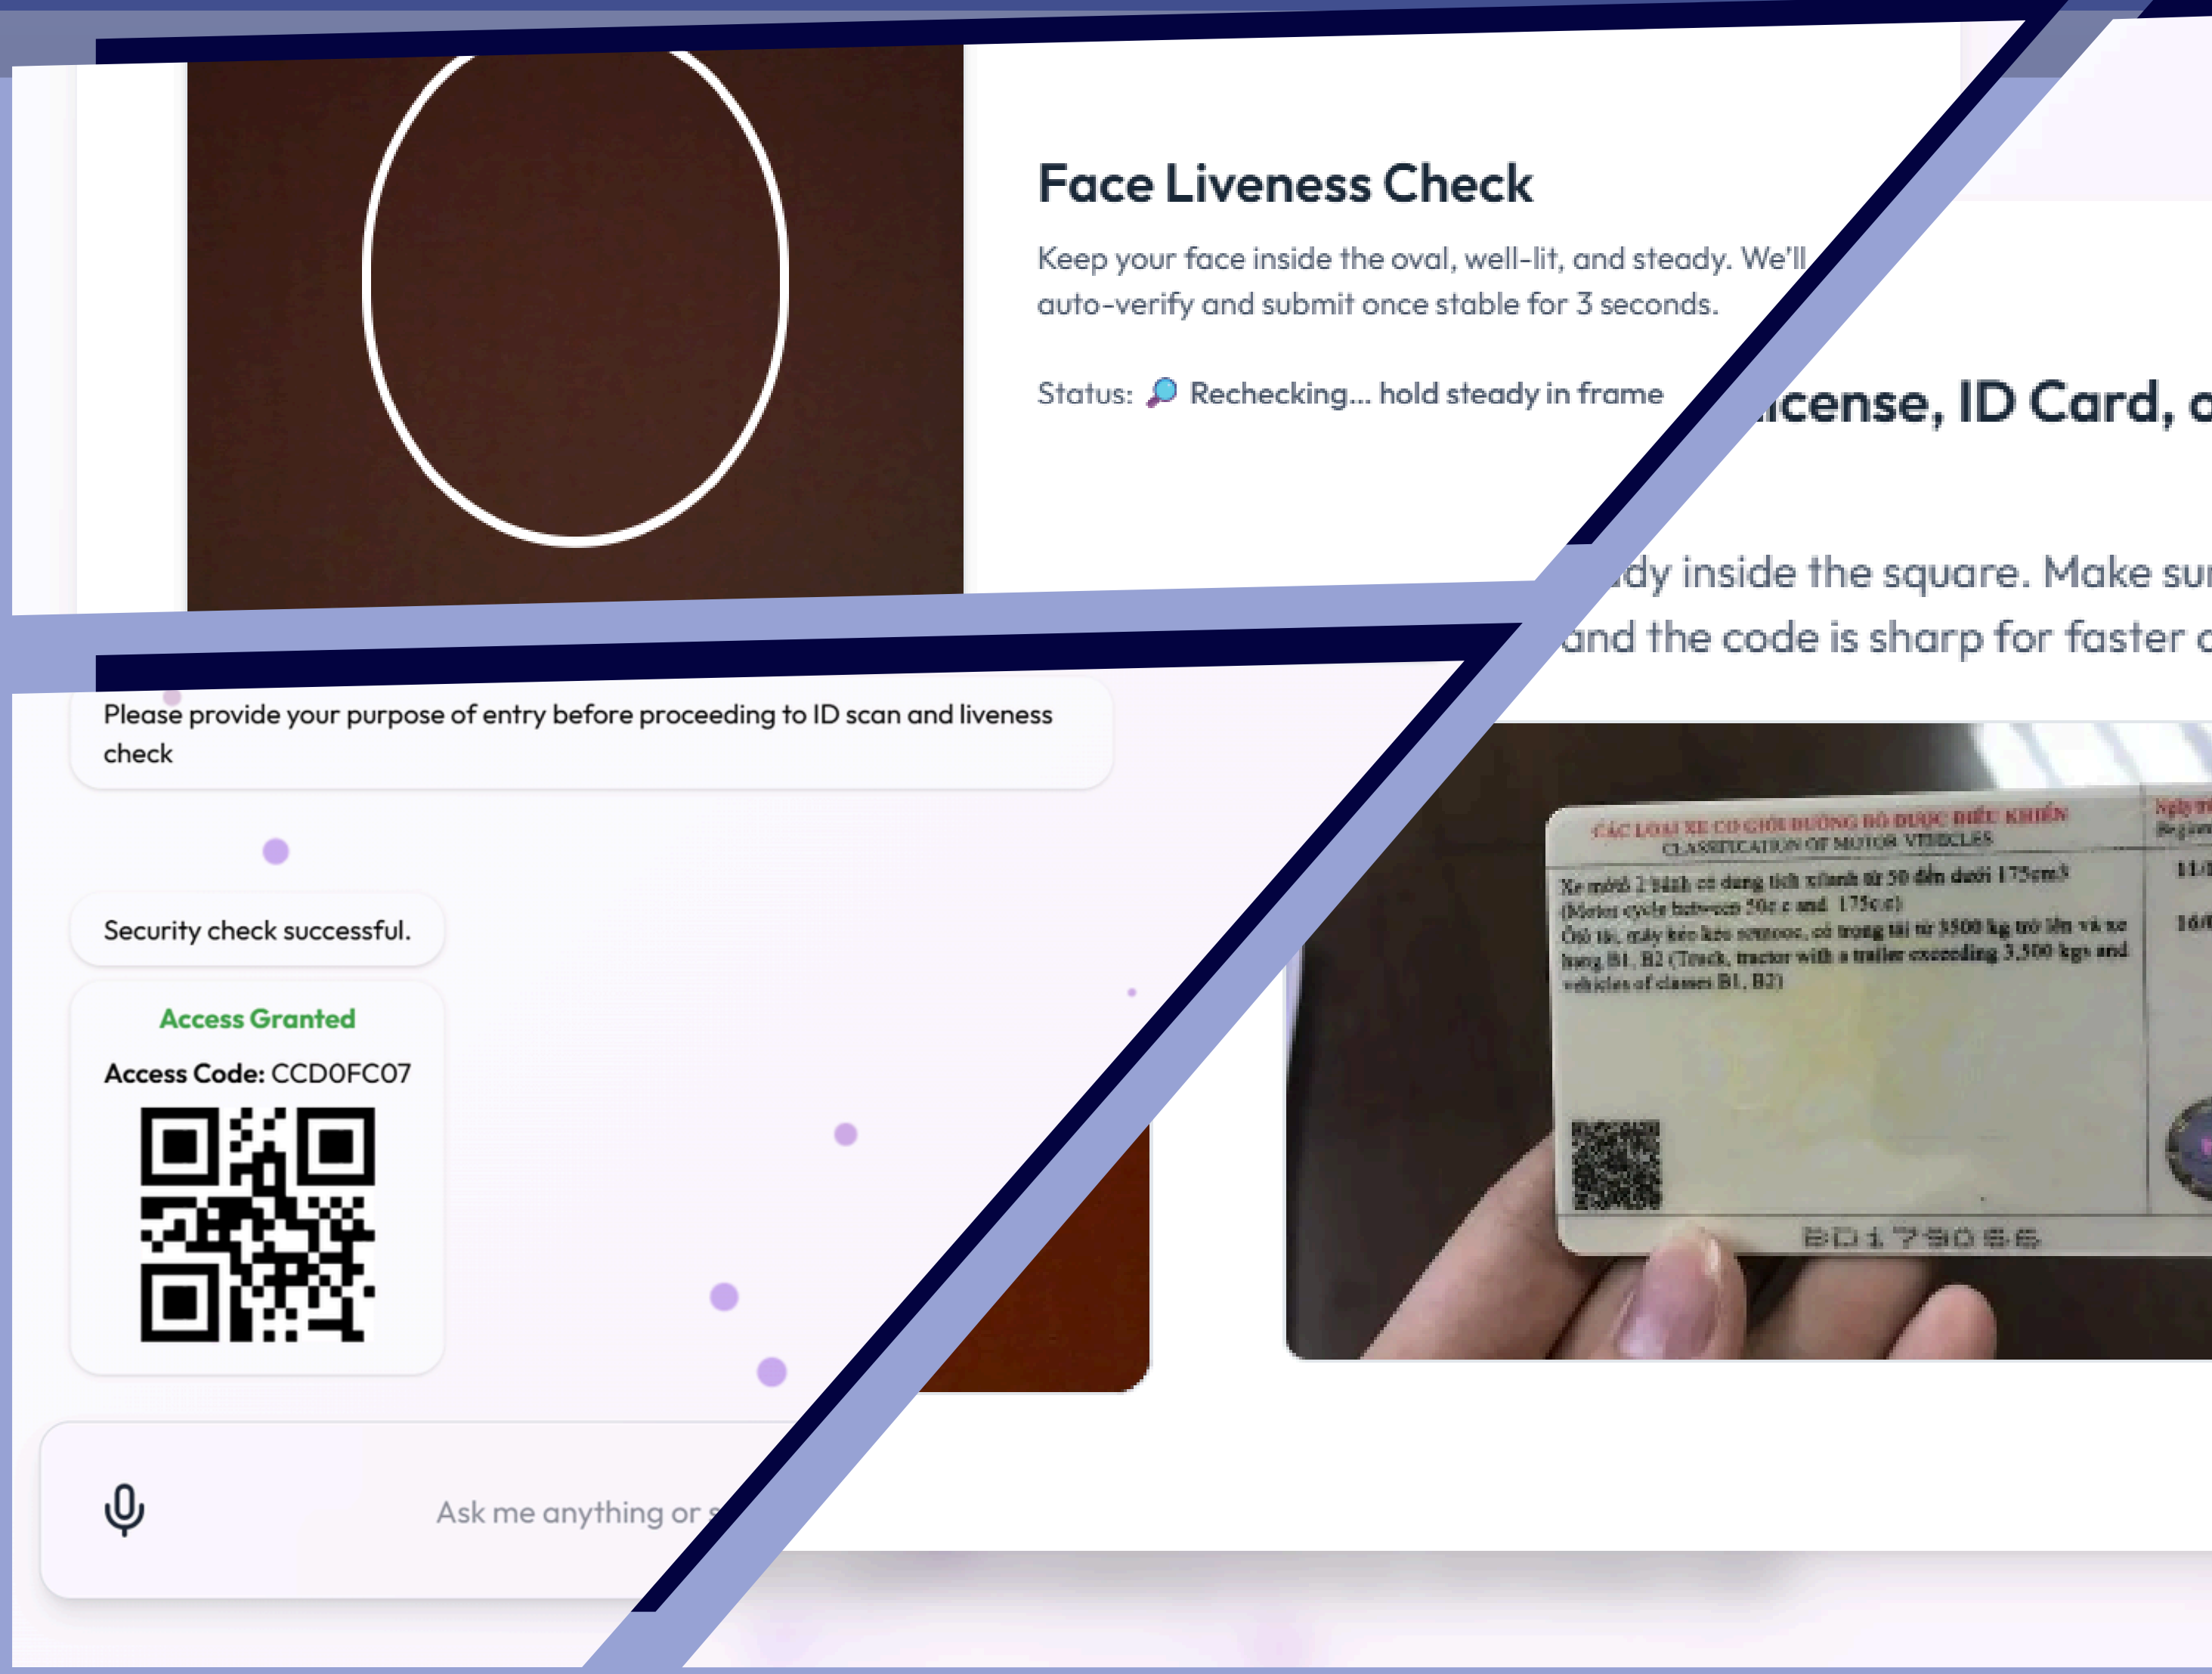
Face Liveness Check

Keep your face inside the oval, well-lit, and steady. We'll auto-verify and submit once stable for 3 seconds.

Status: 🔎 Rechecking... hold steady in frame

icense, ID Card, o

dy inside the square. Make sur and the code is sharp for faster c

Please provide your purpose of entry before proceeding to ID scan and liveness check

Security check successful.

Access Granted

Access Code: CCD0FC07

CÁC LOẠI XE CƠ GIỚI ĐƯỜNG BỘ ĐƯỢC ĐIỀU KHIỂN
CLASSIFICATION OF MOTOR VEHICLES

Xe môtô 2 bánh có dung tích xilanh từ 50 đến dưới 175cm3 (Motor cycle between 50c.c and 175c.c)
Ôtô tải, máy kéo kéo sơmi rơmoóc, có trọng tải từ 3500 kg trở lên và xe hạng B1, B2 (Truck, tractor with a trailer exceeding 3,500 kgs and vehicles of classes B1, B2)

Ngày trú
Beginni
11/
16/

BD175066

Ask me anything or s